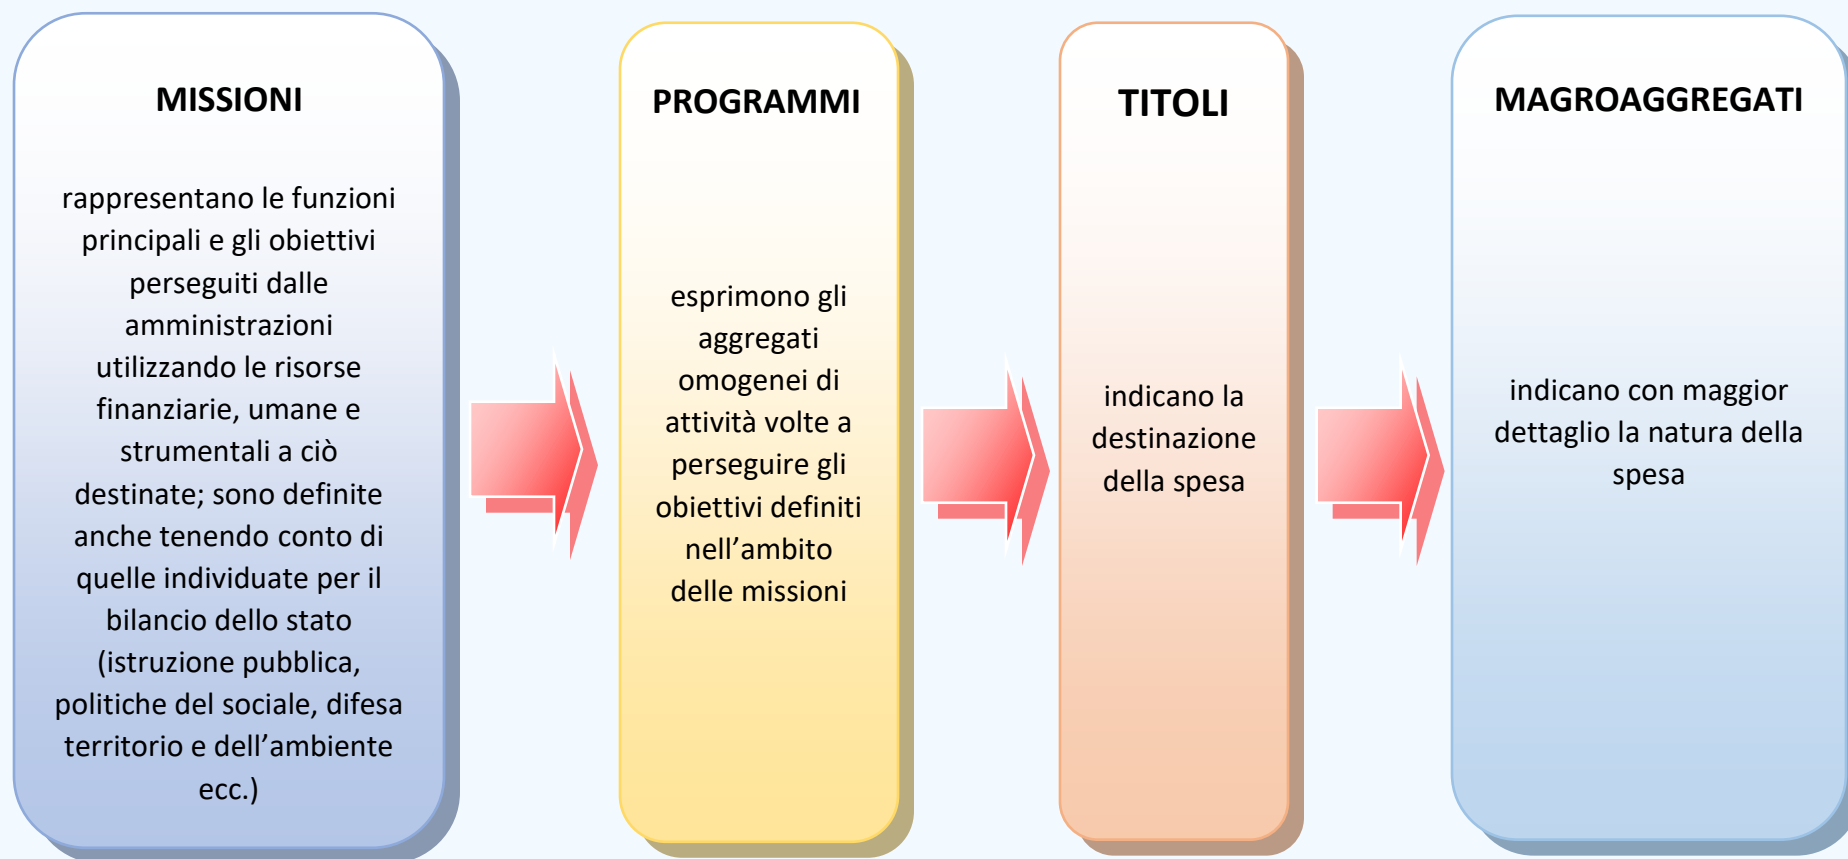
MISSIONI

rappresentano le funzioni principali e gli obiettivi perseguiti dalle amministrazioni utilizzando le risorse finanziarie, umane e strumentali a ciò destinate; sono definite anche tenendo conto di quelle individuate per il bilancio dello stato (istruzione pubblica, politiche del sociale, difesa territorio e dell’ambiente ecc.)

PROGRAMMI

esprimono gli aggregati omogenei di attività volte a perseguire gli obiettivi definiti nell’ambito delle missioni

TITOLI

indicano la destinazione della spesa

MAGROAGGREGATI

indicano con maggior dettaglio la natura della spesa